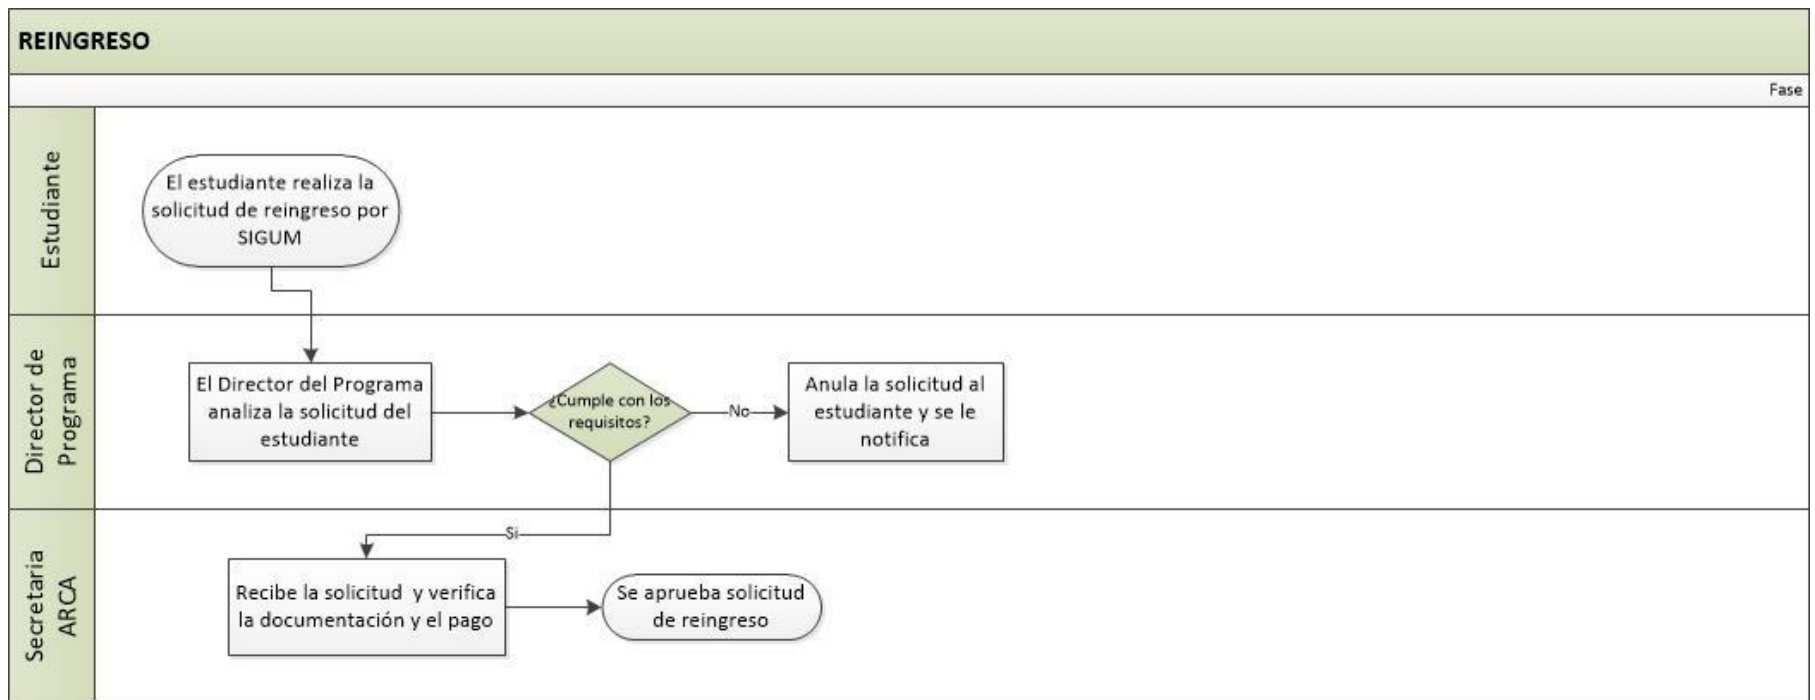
REINGRESO

Fase

Estudiante

El estudiante realiza la solicitud de reingreso por SIGUM

Director de Programa

El Director del Programa analiza la solicitud del estudiante

¿Cumple con los requisitos?

No

Anula la solicitud al estudiante y se le notifica

Si

Secretaria ARCA

Recibe la solicitud y verifica la documentación y el pago

Se aprueba solicitud de reingreso